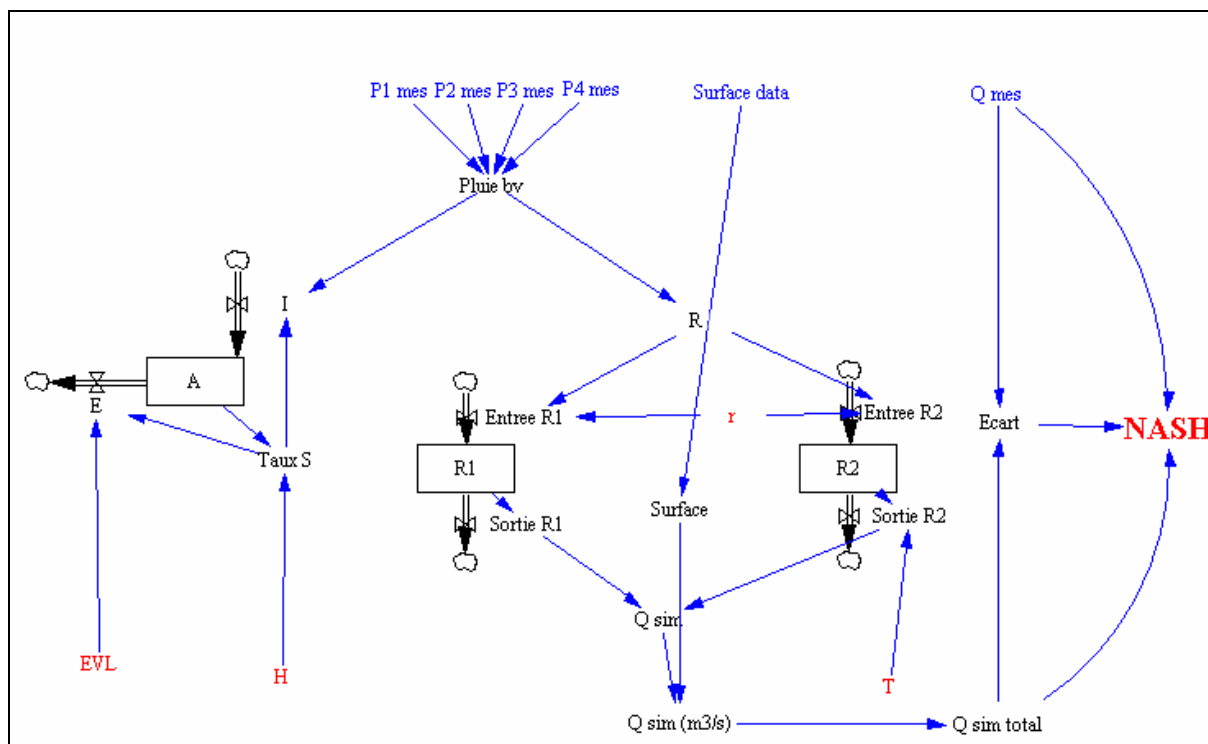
P1 mes P2 mes P3 mes P4 mes

Surface data

Q mes

Pluie bv

I

R

A

E

Taux S

Entree R1

r

Entree R2

Ecart

NASH

R1

R2

Sortie R1

Surface

Sortie R2

Q sim

EVL

H

T

Q sim (m3/s)

Q sim total